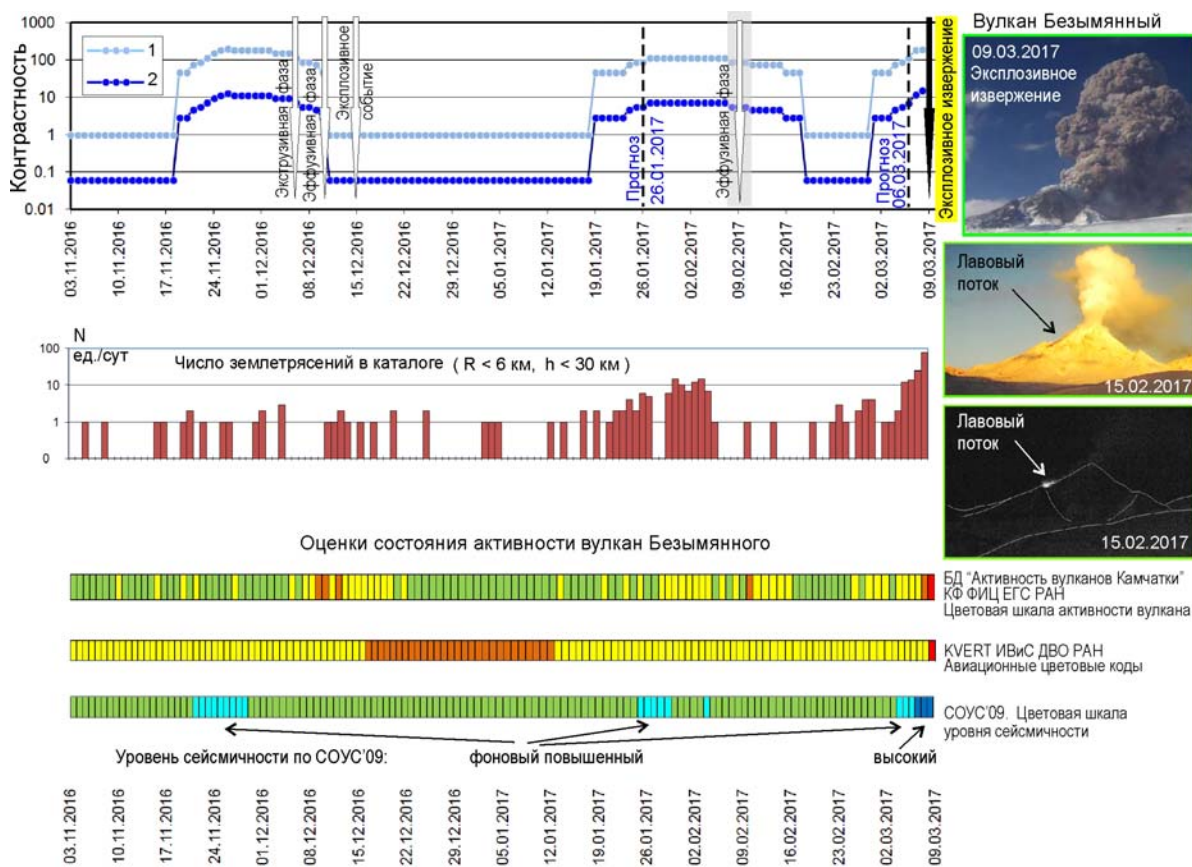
Вулкан Безымянный

1000
100
10
1
0.1
0.01
Контрастность

1
2

Экструзивная фаза
Эффузивная фаза
Эксплозивное событие
Прогноз 26.01.2017
Эффузивная фаза
Прогноз 06.03.2017
Эксплозивное извержение

03.11.2016
10.11.2016
17.11.2016
24.11.2016
01.12.2016
08.12.2016
15.12.2016
22.12.2016
29.12.2016
05.01.2017
12.01.2017
19.01.2017
26.01.2017
02.02.2017
09.02.2017
16.02.2017
23.02.2017
02.03.2017
09.03.2017

09.03.2017
Эксплозивное извержение

Лавовый поток
15.02.2017

Лавовый поток
15.02.2017

N
ед./сут
100
10
1
0
Число землетрясений в каталоге ( R < 6 км, h < 30 км )

Оценки состояния активности вулкан Безымянного

БД "Активность вулканов Камчатки" КФ ФИЦ ЕГС РАН
Цветовая шкала активности вулкана

KVERT ИВиС ДВО РАН
Авиационные цветовые коды

СОУС'09. Цветовая шкала уровня сейсмичности

Уровень сейсмичности по СОУС'09: фоновый повышенный высокий

03.11.2016
10.11.2016
17.11.2016
24.11.2016
01.12.2016
08.12.2016
15.12.2016
22.12.2016
29.12.2016
05.01.2017
12.01.2017
19.01.2017
26.01.2017
02.02.2017
09.02.2017
16.02.2017
23.02.2017
02.03.2017
09.03.2017